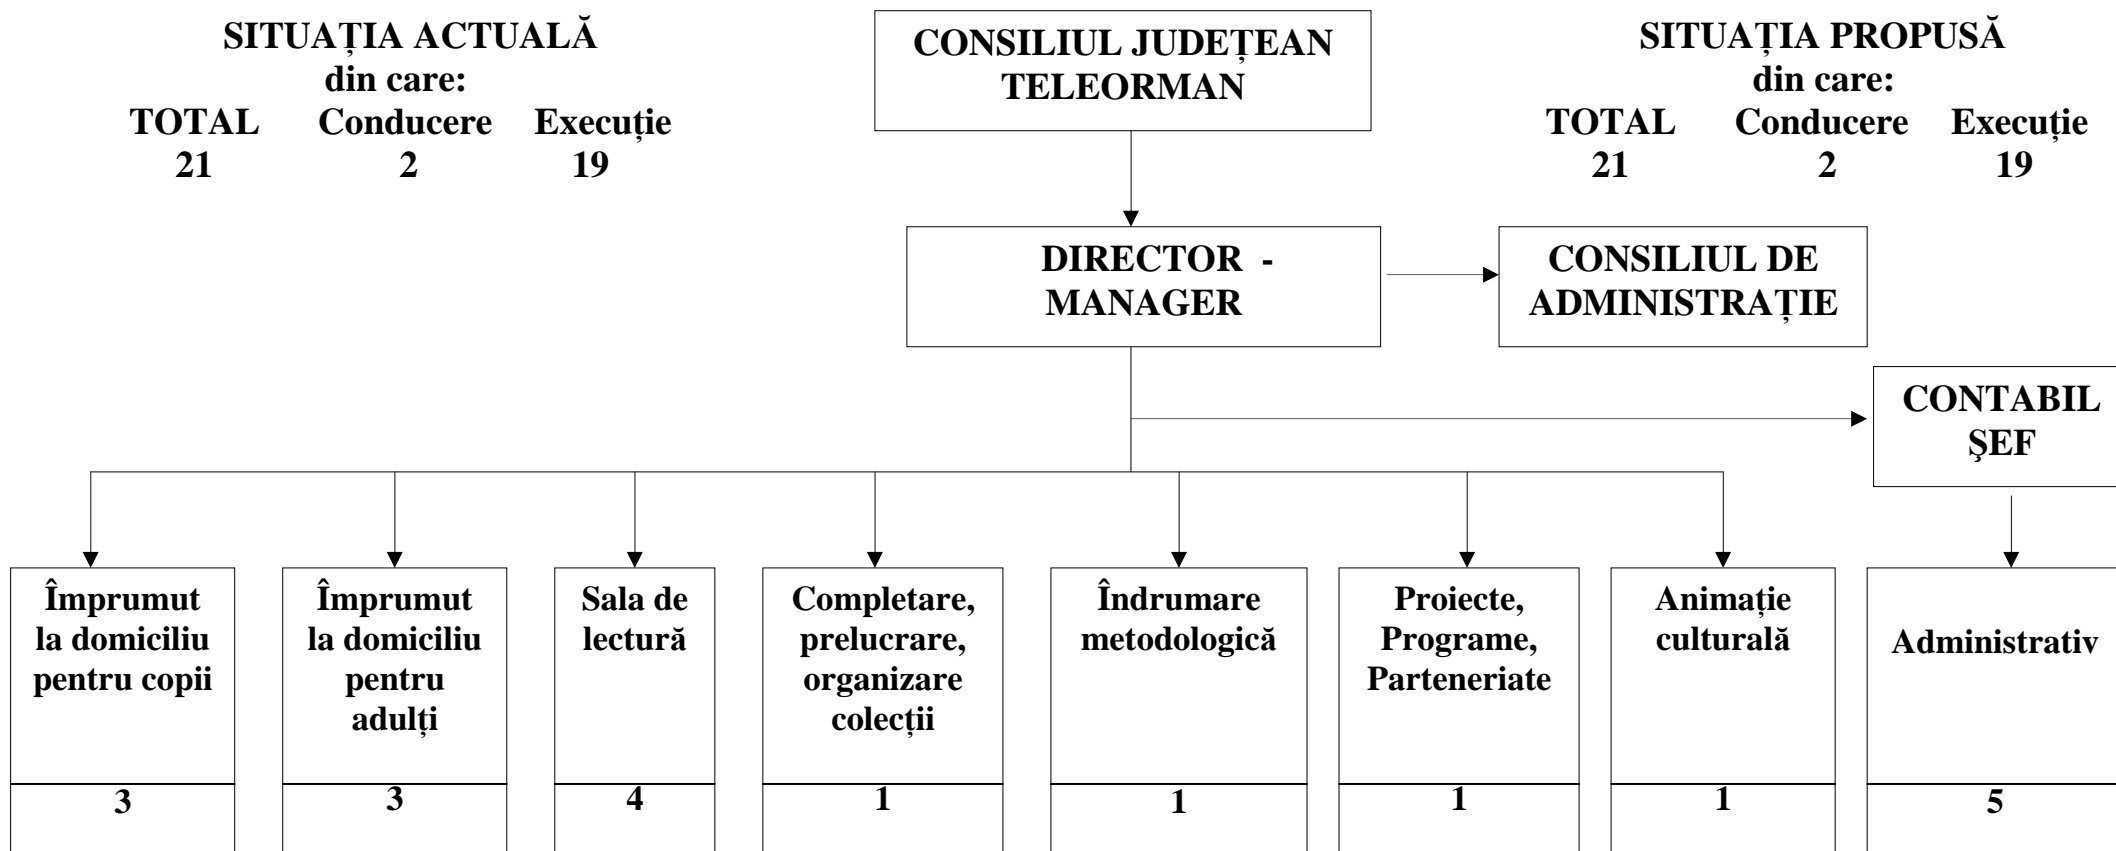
SITUAȚIA ACTUALĂ
din care:

| TOTAL | Conducere | Execuție |
|---|---|---|
| 21 | 2 | 19 |

CONSILIUL JUDEȚEAN TELEORMAN

SITUAȚIA PROPUSĂ
din care:

| TOTAL | Conducere | Execuție |
|---|---|---|
| 21 | 2 | 19 |

DIRECTOR - MANAGER

CONSILIUL DE ADMINISTRAȚIE

CONTABIL ŞEF

Împrumut la domiciliu pentru copii
3

Împrumut la domiciliu pentru adulți
3

Sala de lectură
4

Completare, prelucrare, organizare colecții
1

Îndrumare metodologică
1

Proiecte, Programe, Parteneriate
1

Animație culturală
1

Administrativ
5